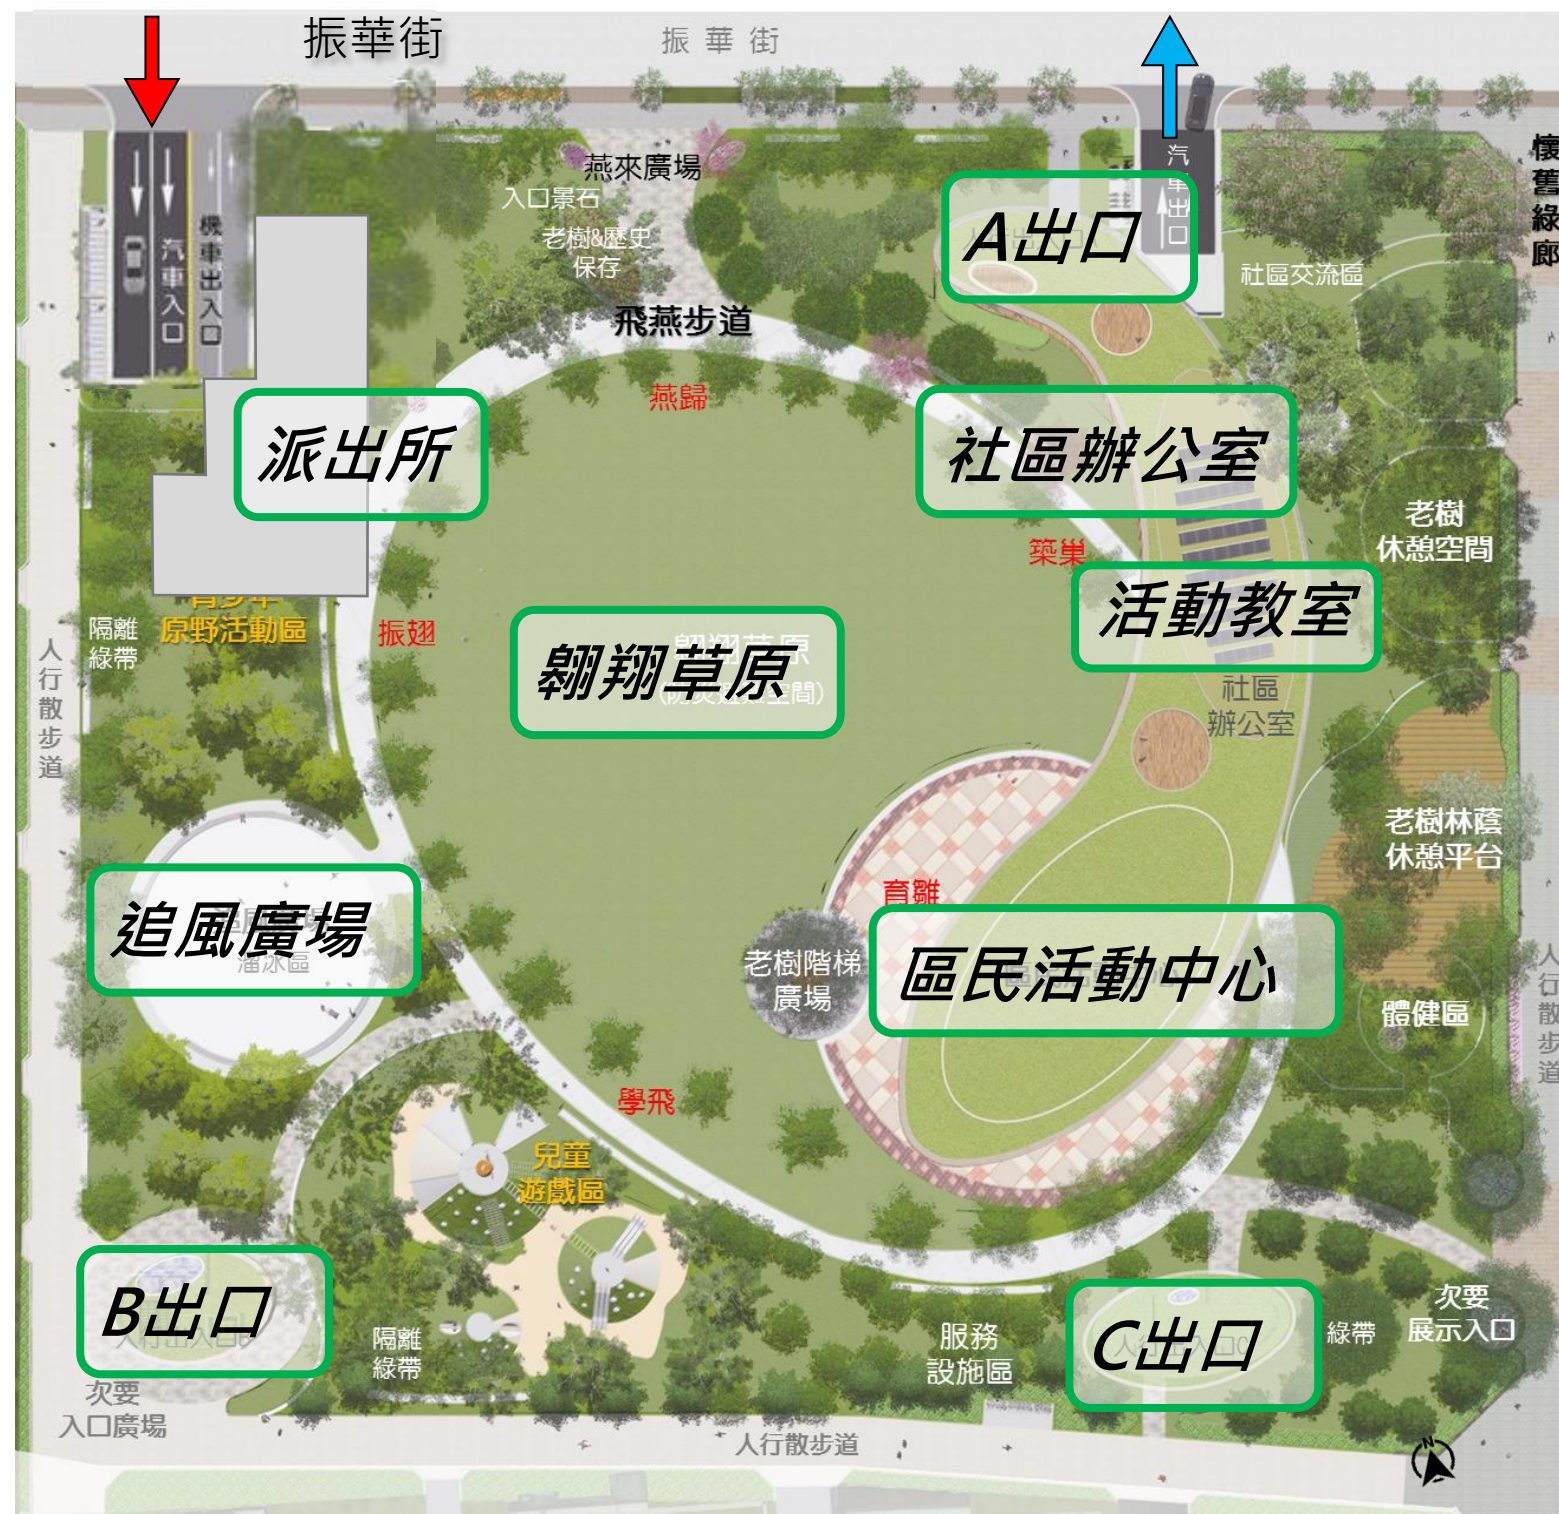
振華街

振 華 街

燕來廣場

入口景石

老樹&歷史保存

汽車入口

機車出入口

汽車出口

A出口

社區交流區

飛燕步道

燕歸

派出所

社區辦公室

懷舊綠廊

老樹休憩空間

築巢

活動教室

隔離綠帶

原野活動區

振翅

翱翔草原

社區辦公室

人行散步道

老樹林蔭休憩平台

育雛

追風廣場

老樹階梯廣場

區民活動中心

體健區

人行散步道

學飛

兒童遊戲區

B出口

隔離綠帶

服務設施區

C出口

綠帶

次要展示入口

次要入口廣場

人行散步道